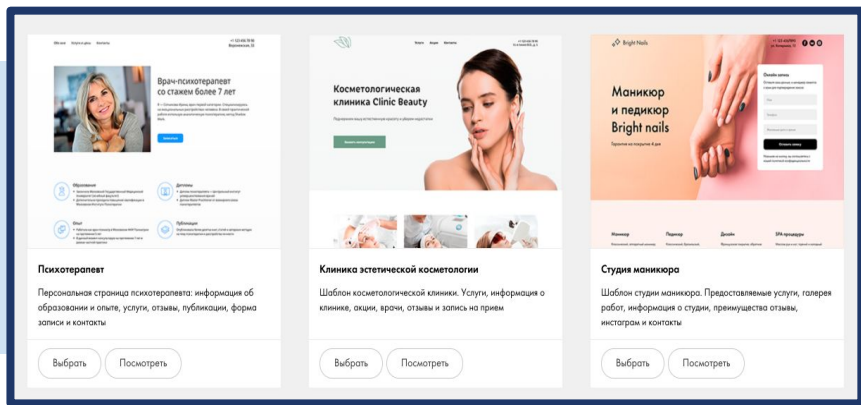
Врач-психотерапевт со стажем более 7 лет

Косметологическая клиника Clinic Beauty

Маникюр и педикюр Bright nails

Bright Nails

Психотерапевт

Персональная страница психотерапевта: информация об образовании и опыте, услуги, отзывы, публикации, форма записи и контакты

Выбрать Посмотреть

Клиника эстетической косметологии

Шаблон косметологической клиники. Услуги, информация о клинике, акции, врачи, отзывы и запись на прием

Выбрать Посмотреть

Студия маникюра

Шаблон студии маникюра. Предоставляемые услуги, галерея работ, информация о студии, преимущества отзывы, инстаграм и контакты

Выбрать Посмотреть